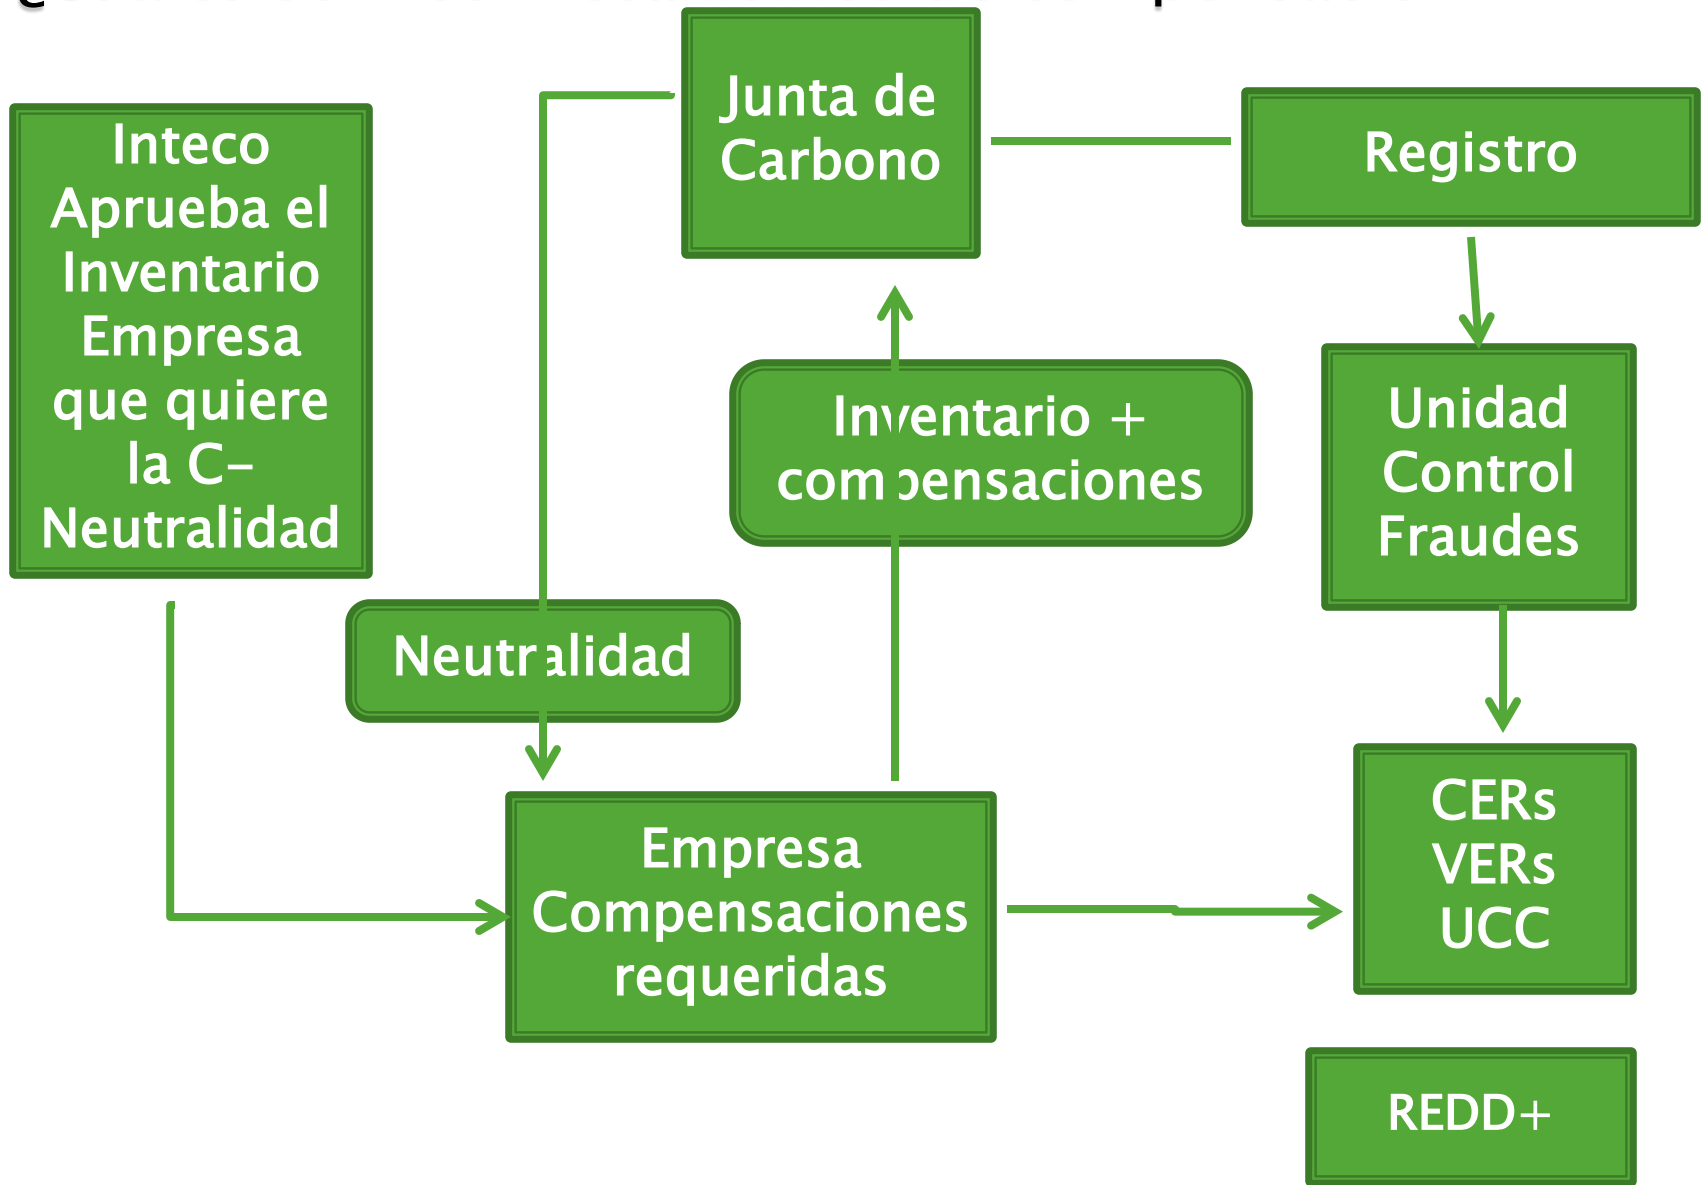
Inteco Aprueba el Inventario Empresa que quiere la C-Neutralidad

Junta de Carbono

Registro

Inventario + compensaciones

Unidad Control Fraudes

Neutralidad

Empresa Compensaciones requeridas

CERs VERs UCC

REDD+